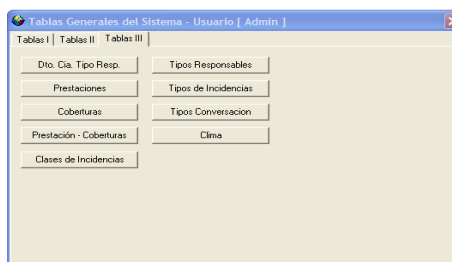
Tablas Generales del Sistema - Usuario [ Admin ]

Tablas I | Tablas II | Tablas III

Dto. Cia. Tipo Resp.
Prestaciones
Coberturas
Prestación - Coberturas
Clases de Incidencias

Tipos Responsables
Tipos de Incidencias
Tipos Conversacion
Clima